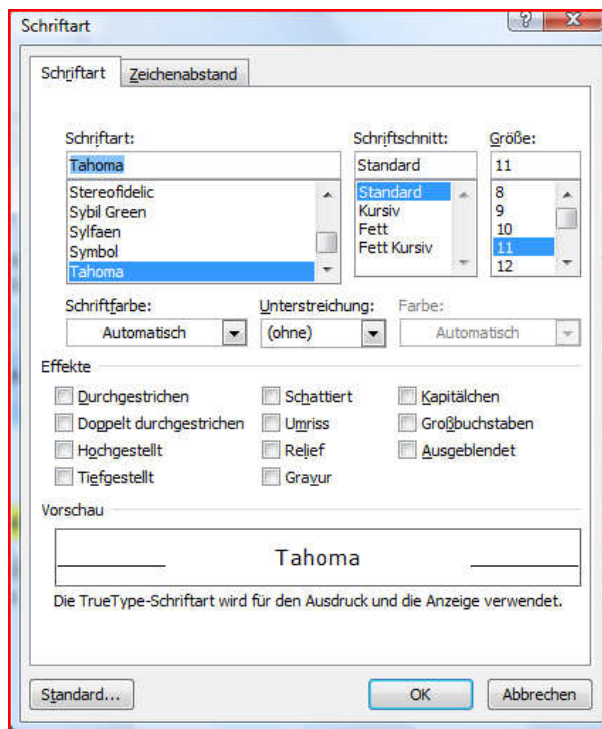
Schriftart

?

X

Schriftart

Zeichenabstand

Schriftart:

Tahoma

Stereofidelic
Sybil Green
Sylfaen
Symbol
Tahoma

Schriftschnitt:

Standard

Standard
Kursiv
Fett
Fett Kursiv

Größe:

11

8
9
10
11
12

Schriftfarbe:

Automatisch

Unterstreichung:

(ohne)

Farbe:

Automatisch

Effekte

Durchgestrichen

Doppelt durchgestrichen

Hochgestellt

Tiefgestellt

Schattiert

Umriss

Relief

Gravur

Kapitälchen

Großbuchstaben

Ausgeblendet

Vorschau

Tahoma

Die TrueType-Schriftart wird für den Ausdruck und die Anzeige verwendet.

Standard...

OK

Abbrechen